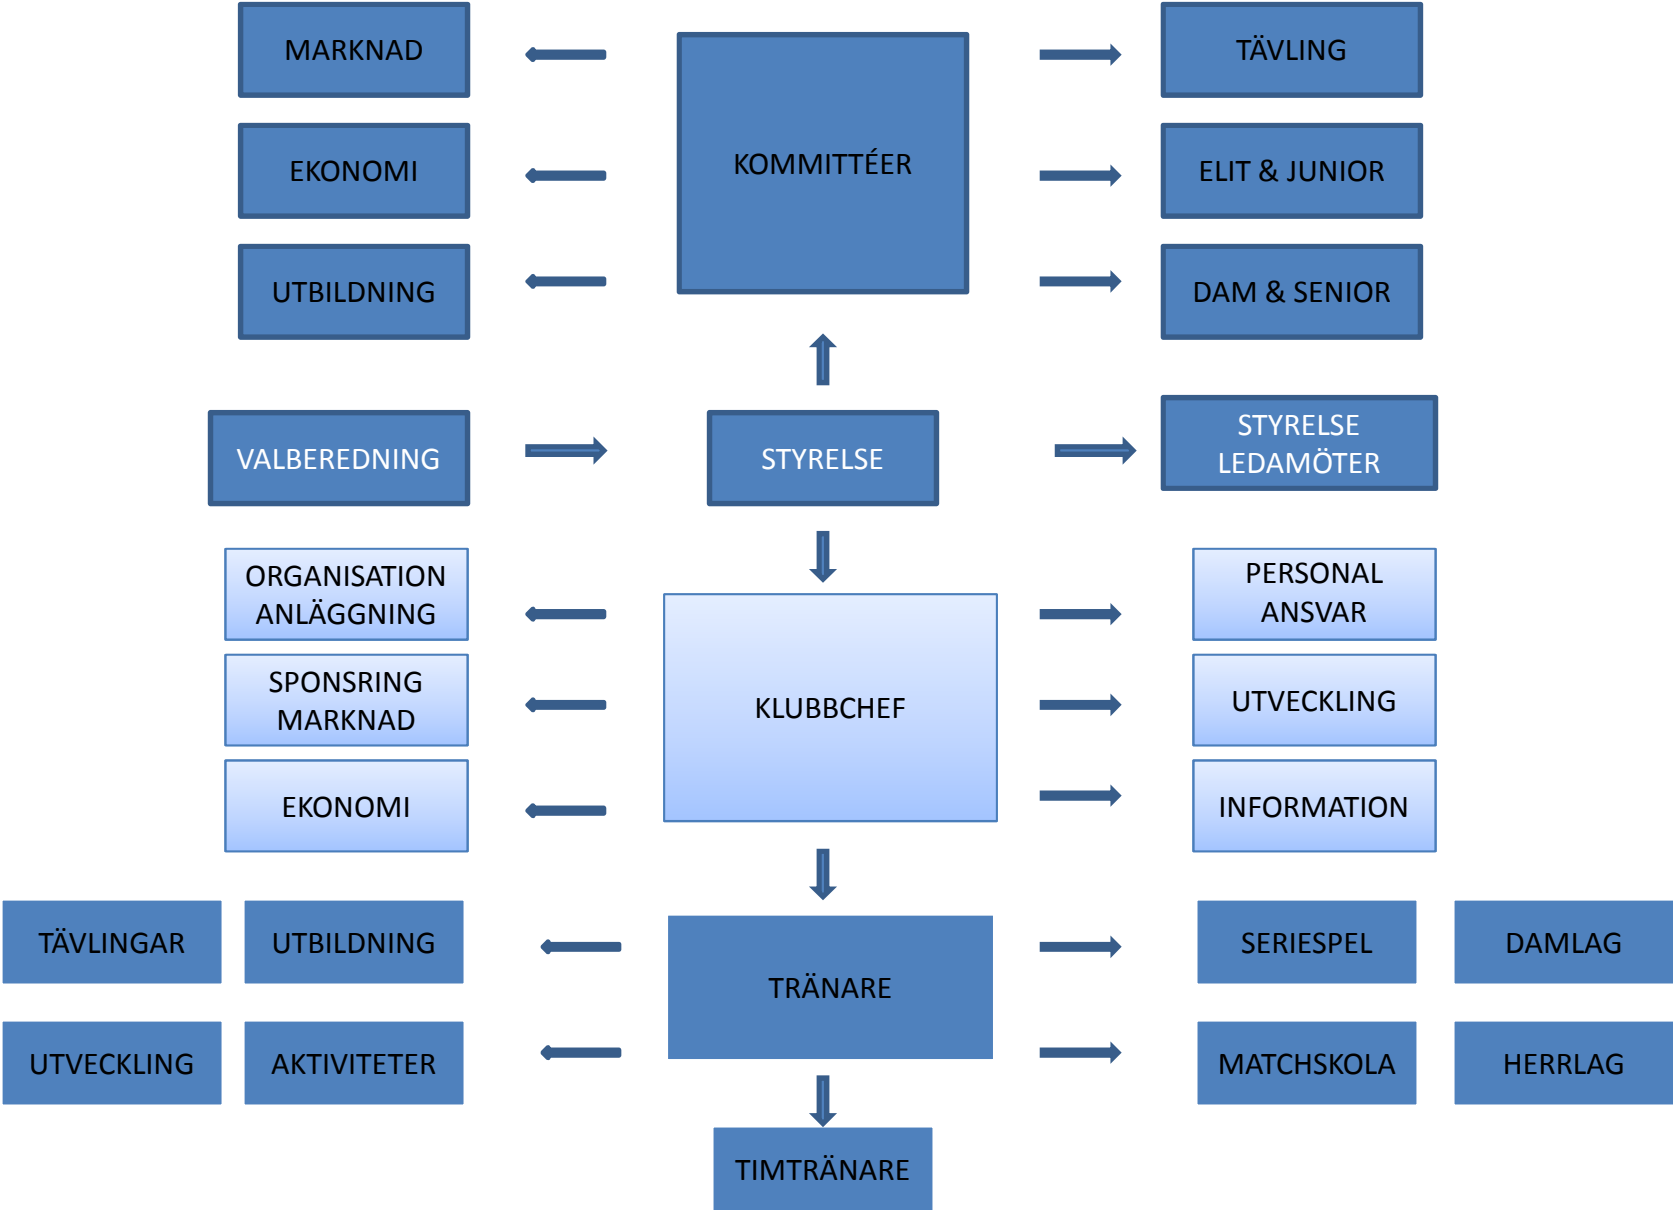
MARKNAD

KOMMITTÉER

TÄVLING

EKONOMI

ELIT & JUNIOR

UTBILDNING

DAM & SENIOR

VALBEREDNING

STYRELSE

STYRELSE LEDAMÖTER

ORGANISATION ANLÄGGNING

KLUBBCHEF

PERSONAL ANSVAR

SPONSRING MARKNAD

UTVECKLING

EKONOMI

INFORMATION

TÄVLINGAR

UTBILDNING

TRÄNARE

SERIESPEL

DAMLAG

UTVECKLING

AKTIVITETER

MATCHSKOLA

HERRLAG

TIMTRÄNARE